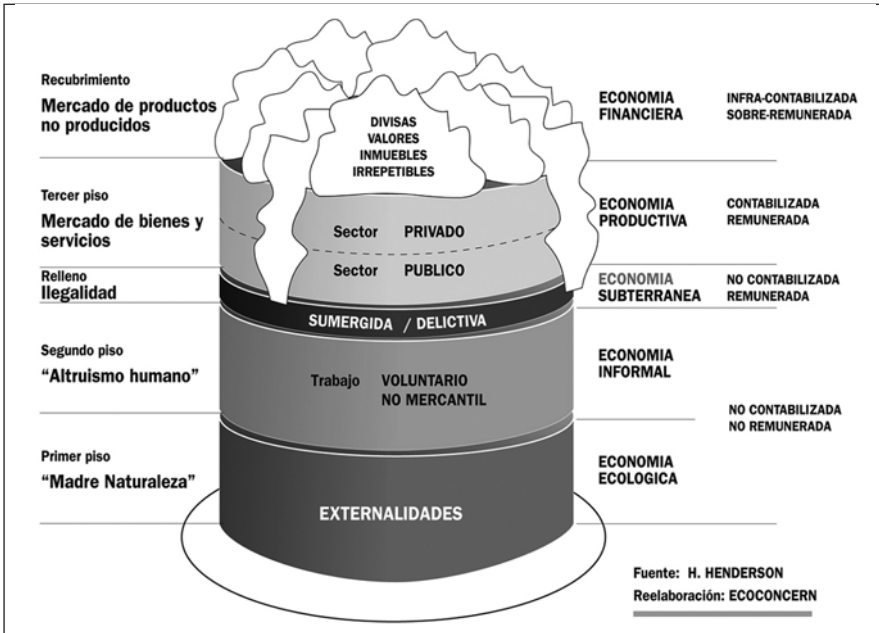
Recubrimiento
Mercado de productos no producidos

DIVISAS
VALORES
INMUEBLES
IRREPETIBLES

ECONOMIA FINANCIERA

INFRA-CONTABILIZADA
SOBRE-REMUNERADA

Tercer piso
Mercado de bienes y servicios

Sector PRIVADO
Sector PUBLICO

ECONOMIA PRODUCTIVA

CONTABILIZADA
REMUNERADA

Relleno
Ilegalidad

SUMERGIDA / DELICTIVA

ECONOMIA SUBTERRANEA

NO CONTABILIZADA
REMUNERADA

Segundo piso
"Altruismo humano"

Trabajo VOLUNTARIO NO MERCANTIL

ECONOMIA INFORMAL

NO CONTABILIZADA
NO REMUNERADA

Primer piso
"Madre Naturaleza"

EXTERNALIDADES

ECONOMIA ECOLOGICA

Fuente: H. HENDERSON
Reelaboración: ECOCONCERN